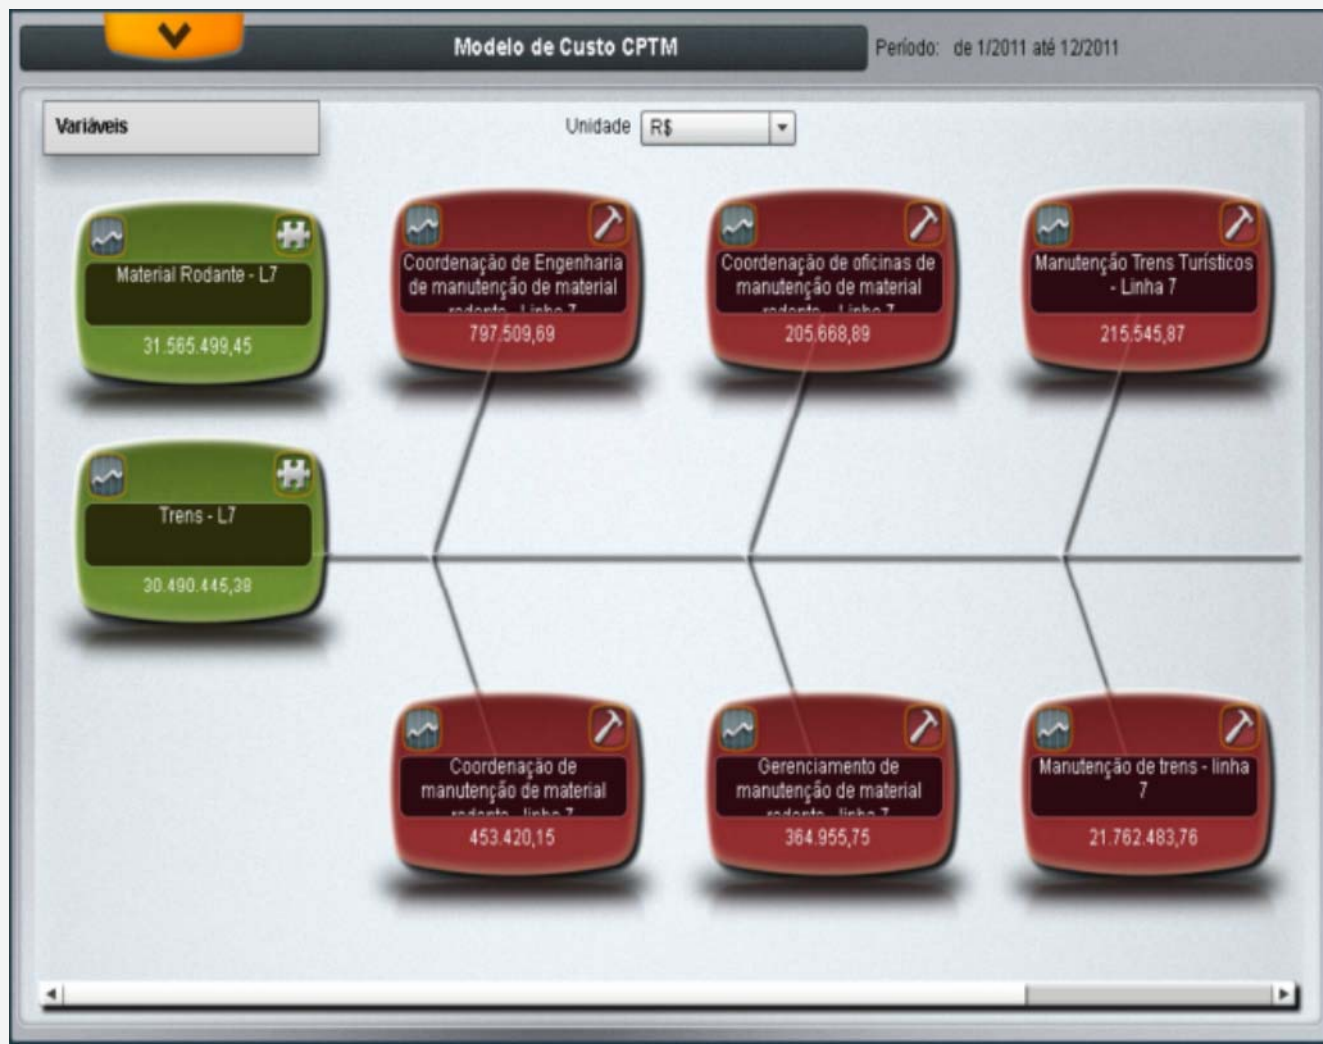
Modelo de Custo CPTM

Período: de 1/2011 até 12/2011

Variáveis

Unidade R$

Material Rodante - L7
31.565.499,45

Coordenação de Engenharia de manutenção de material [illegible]
797.509,69

Coordenação de oficinas de manutenção de material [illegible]
205.668,89

Manutenção Trens Turísticos - Linha 7
215.545,87

Trens - L7
30.490.445,38

Coordenação de manutenção de material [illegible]
453.420,15

Gerenciamento de manutenção de material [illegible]
364.955,75

Manutenção de trens - linha 7
21.762.483,76